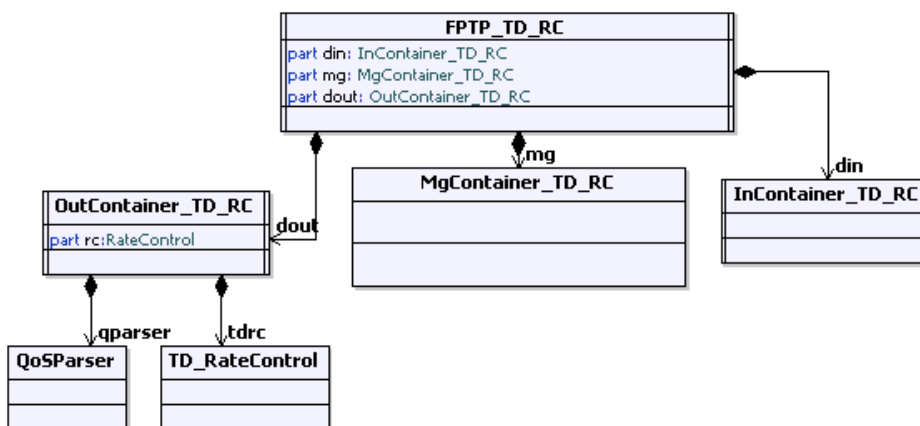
FPTP_TD_RC

part din: InContainer_TD_RC
part mg: MgContainer_TD_RC
part dout: OutContainer_TD_RC

mg

din

MgContainer_TD_RC

InContainer_TD_RC

OutContainer_TD_RC

part rc:RateControl

dout

qparser

tdrc

QoSParser

TD_RateControl